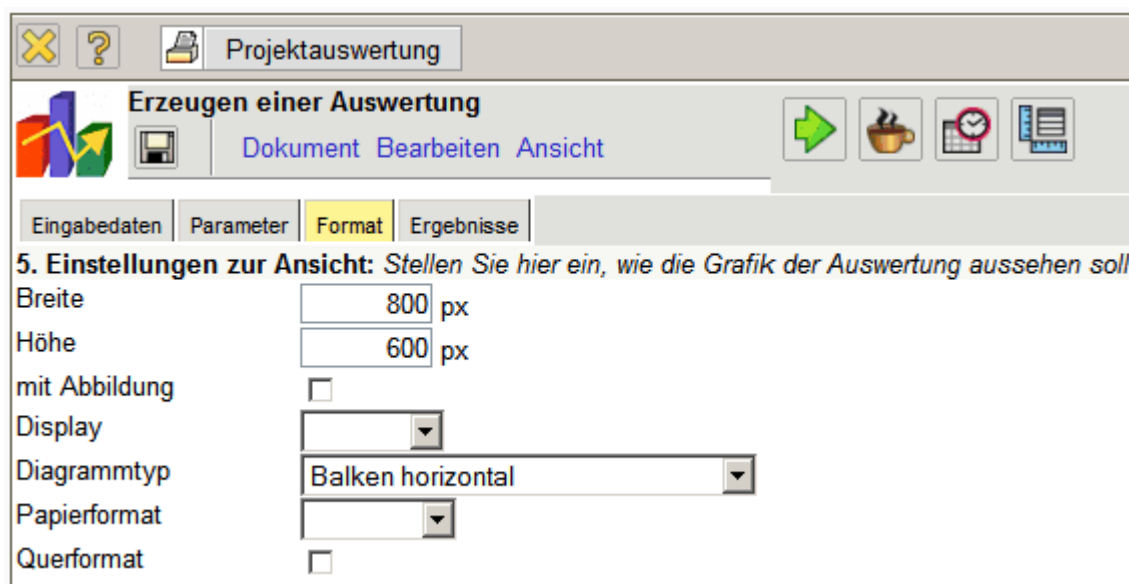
Projektauswertung

Erzeugen einer Auswertung

Dokument Bearbeiten Ansicht

Eingabedaten Parameter Format Ergebnisse

5. Einstellungen zur Ansicht: Stellen Sie hier ein, wie die Grafik der Auswertung aussehen soll

Breite 800 px
Höhe 600 px
mit Abbildung
Display
Diagrammtyp Balken horizontal
Papierformat
Querformat